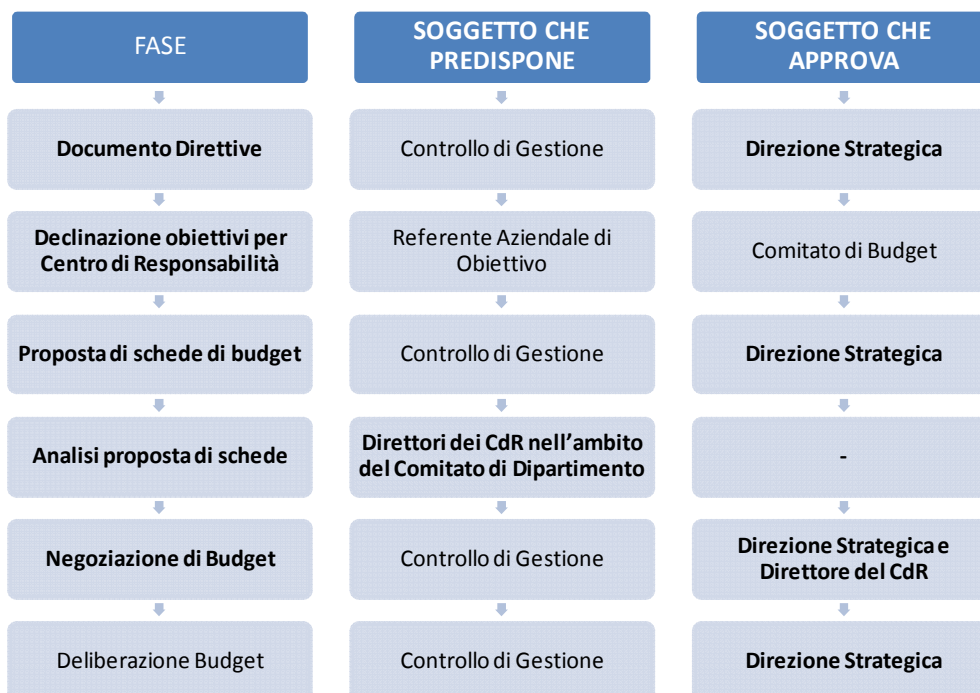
| FASE | SOGGETTO CHE PREDISPONE | SOGGETTO CHE APPROVA |
|---|---|---|
| **Documento Direttive** | Controllo di Gestione | **Direzione Strategica** |
| **Declinazione obiettivi per Centro di Responsabilità** | Referente Aziendale di Obiettivo | Comitato di Budget |
| **Proposta di schede di budget** | Controllo di Gestione | **Direzione Strategica** |
| **Analisi proposta di schede** | **Direttori dei CdR nell'ambito del Comitato di Dipartimento** | - |
| **Negoziazione di Budget** | Controllo di Gestione | **Direzione Strategica e Direttore del CdR** |
| Deliberazione Budget | Controllo di Gestione | **Direzione Strategica** |